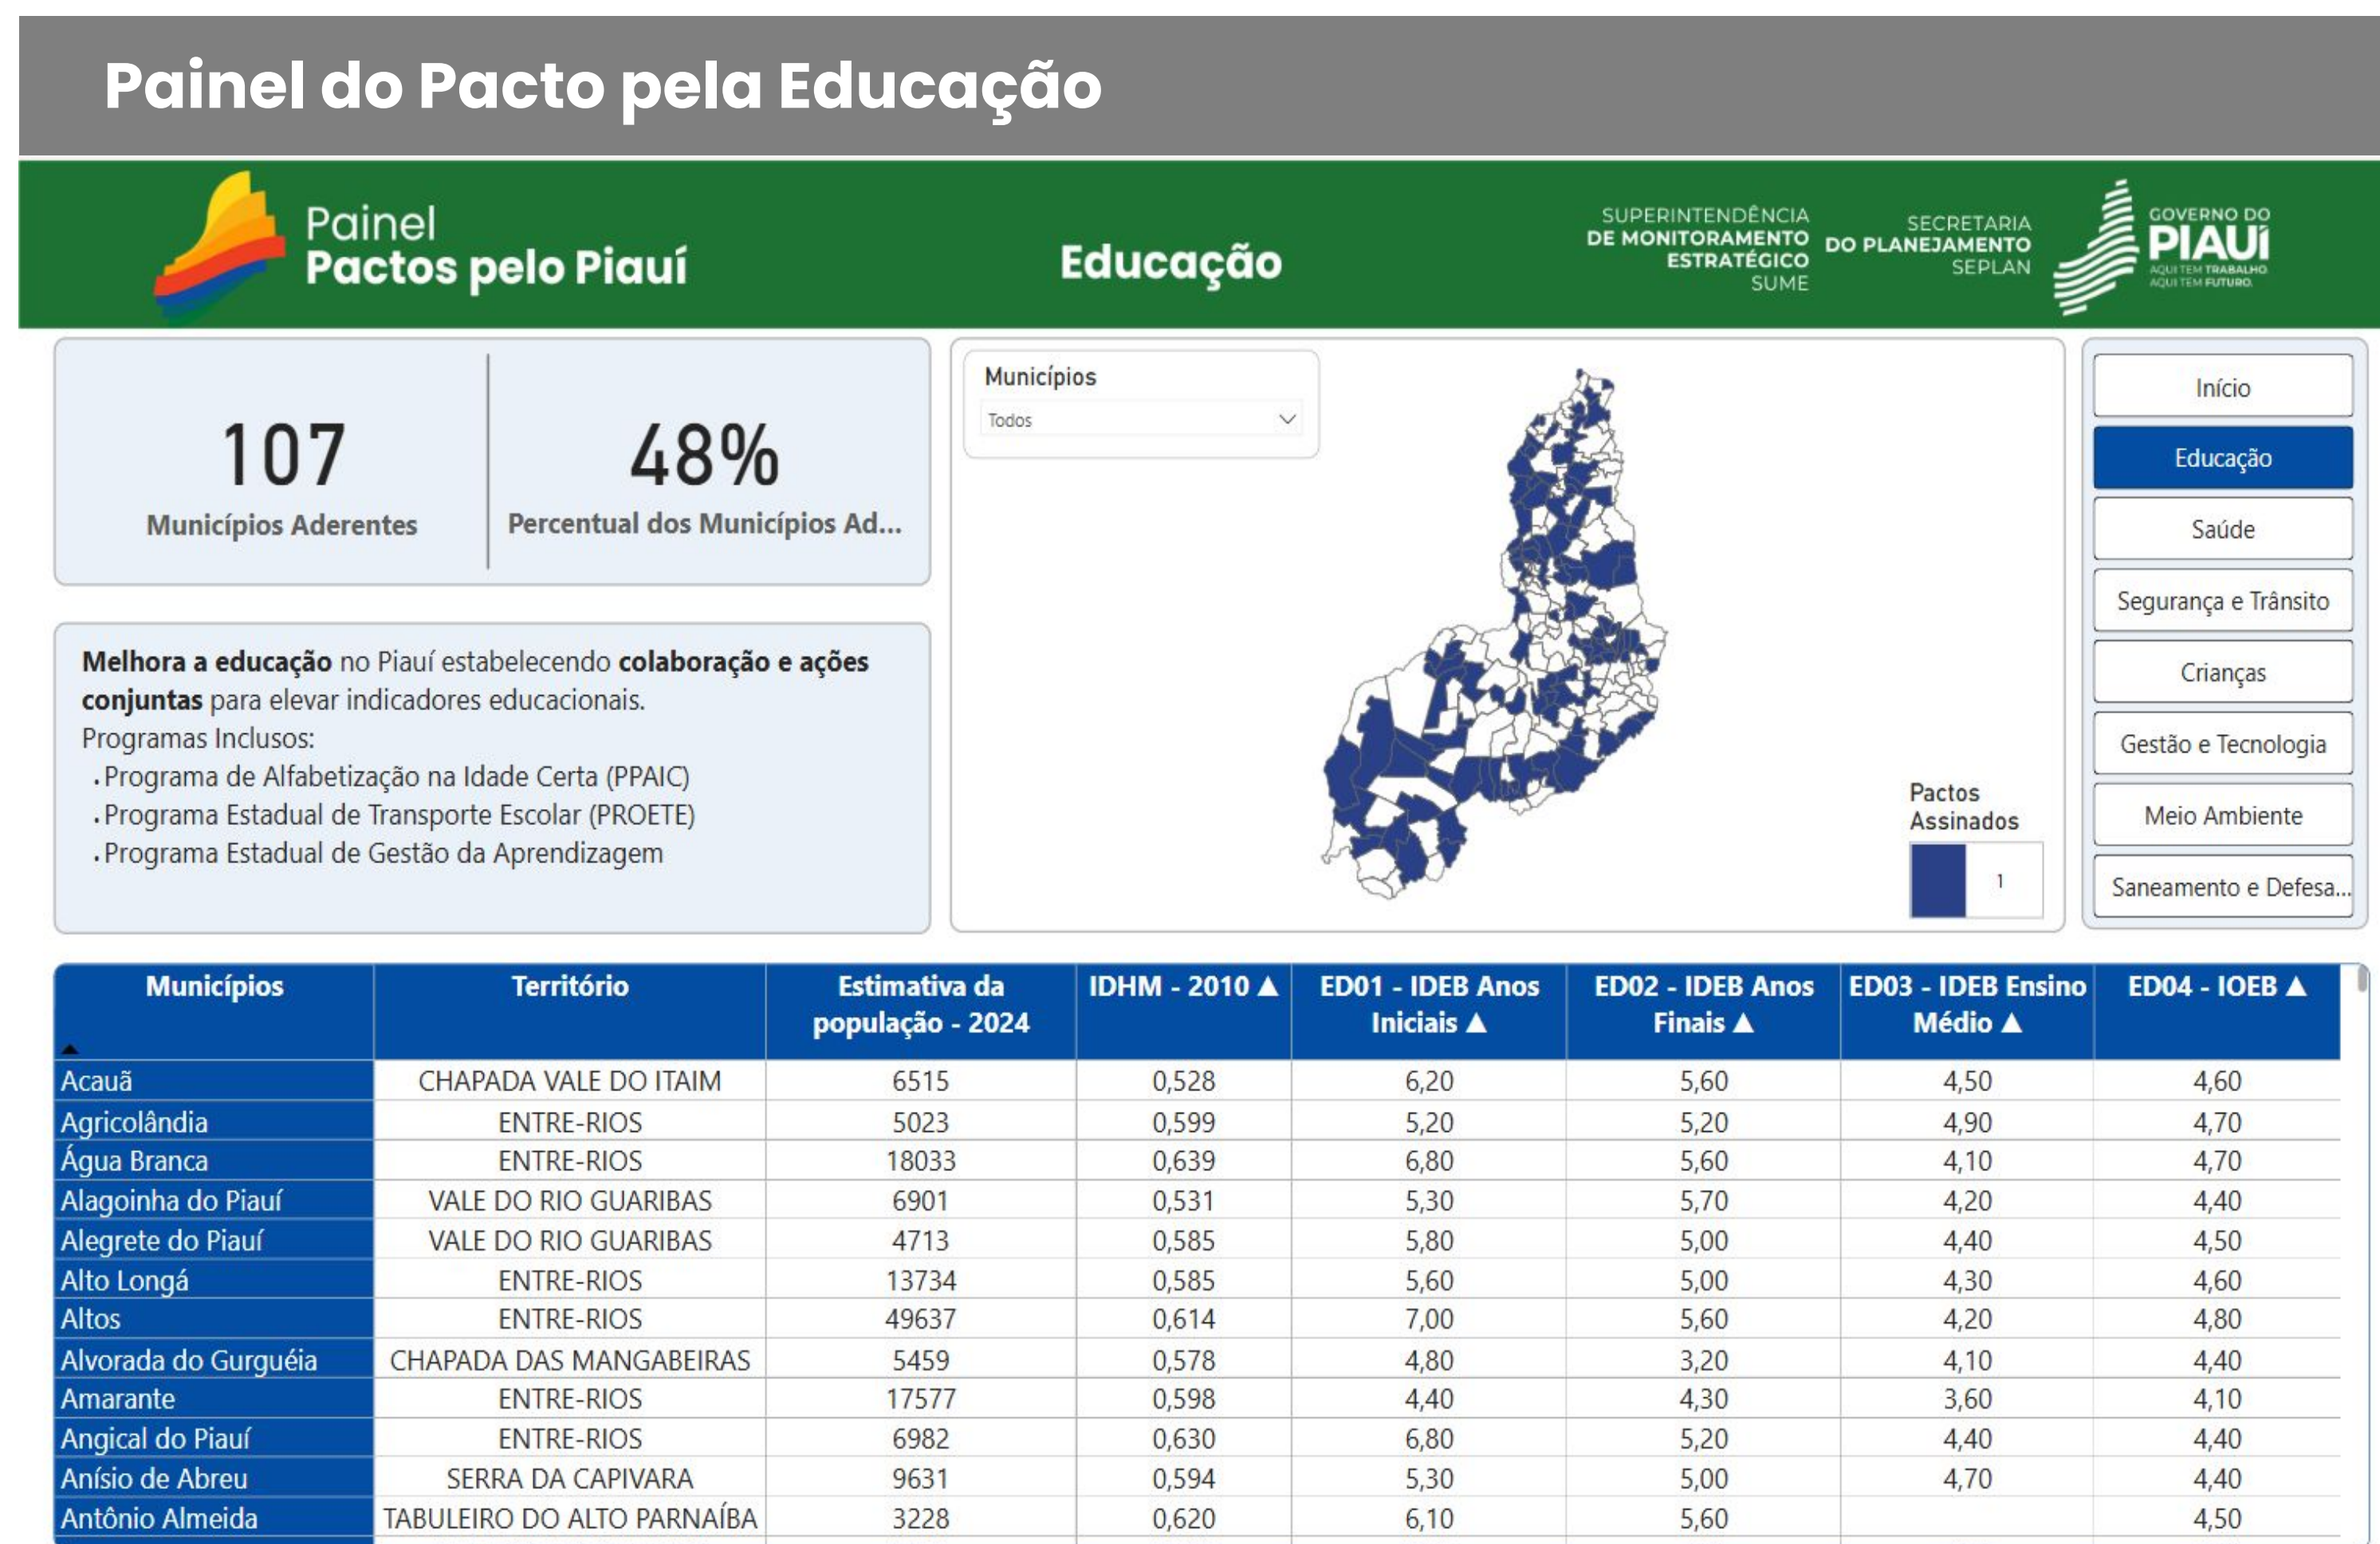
Painel do Pacto pela Educação

Painel
Pactos pelo Piauí

Educação

SUPERINTENDÊNCIA DE MONITORAMENTO ESTRATÉGICO SUME

SECRETARIA DO PLANEJAMENTO SEPLAN

GOVERNO DO PIAUÍ AQUI TEM TRABALHO AQUI TEM FUTURO.

107
Municípios Aderentes

48%
Percentual dos Municípios Ad...

Municípios
Todos

Início
Educação
Saúde
Segurança e Trânsito
Crianças
Gestão e Tecnologia
Meio Ambiente
Saneamento e Defesa...

**Melhora a educação** no Piauí estabelecendo **colaboração e ações conjuntas** para elevar indicadores educacionais.
Programas Inclusos:
. Programa de Alfabetização na Idade Certa (PPAIC)
. Programa Estadual de Transporte Escolar (PROETE)
. Programa Estadual de Gestão da Aprendizagem

Pactos Assinados
1

| Municípios | Território | Estimativa da população - 2024 | IDHM - 2010 | ED01 - IDEB Anos Iniciais | ED02 - IDEB Anos Finais | ED03 - IDEB Ensino Médio | ED04 - IOEB |
|---|---|---|---|---|---|---|---|
| Acauã | CHAPADA VALE DO ITAIM | 6515 | 0,528 | 6,20 | 5,60 | 4,50 | 4,60 |
| Agricolândia | ENTRE-RIOS | 5023 | 0,599 | 5,20 | 5,20 | 4,90 | 4,70 |
| Água Branca | ENTRE-RIOS | 18033 | 0,639 | 6,80 | 5,60 | 4,10 | 4,70 |
| Alagoinha do Piauí | VALE DO RIO GUARIBAS | 6901 | 0,531 | 5,30 | 5,70 | 4,20 | 4,40 |
| Alegrete do Piauí | VALE DO RIO GUARIBAS | 4713 | 0,585 | 5,80 | 5,00 | 4,40 | 4,50 |
| Alto Longá | ENTRE-RIOS | 13734 | 0,585 | 5,60 | 5,00 | 4,30 | 4,60 |
| Altos | ENTRE-RIOS | 49637 | 0,614 | 7,00 | 5,60 | 4,20 | 4,80 |
| Alvorada do Gurguéia | CHAPADA DAS MANGABEIRAS | 5459 | 0,578 | 4,80 | 3,20 | 4,10 | 4,40 |
| Amarante | ENTRE-RIOS | 17577 | 0,598 | 4,40 | 4,30 | 3,60 | 4,10 |
| Angical do Piauí | ENTRE-RIOS | 6982 | 0,630 | 6,80 | 5,20 | 4,40 | 4,40 |
| Anísio de Abreu | SERRA DA CAPIVARA | 9631 | 0,594 | 5,30 | 5,00 | 4,70 | 4,40 |
| Antônio Almeida | TABULEIRO DO ALTO PARNAÍBA | 3228 | 0,620 | 6,10 | 5,60 | | 4,50 |